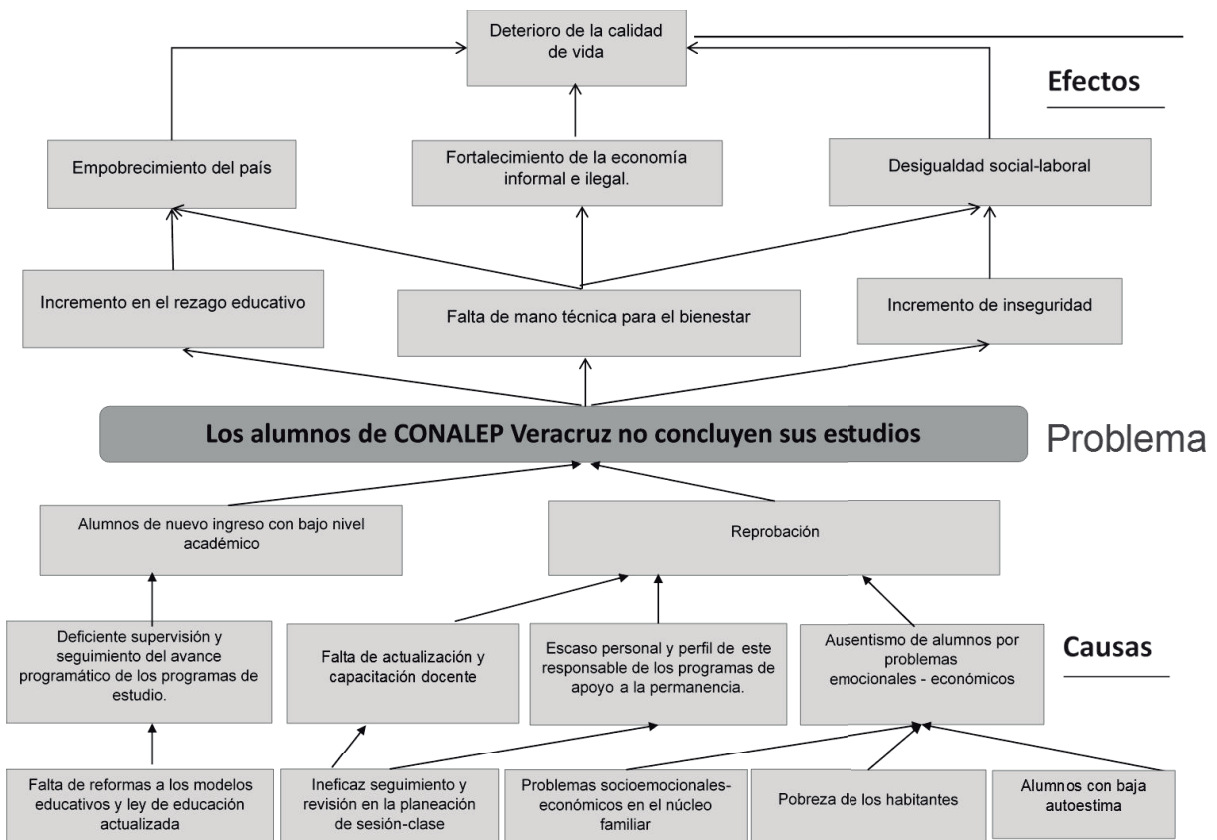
Deterioro de la calidad de vida

Efectos

Empobrecimiento del país

Fortalecimiento de la economía informal e ilegal.

Desigualdad social-laboral

Incremento en el rezago educativo

Falta de mano técnica para el bienestar

Incremento de inseguridad

Los alumnos de CONALEP Veracruz no concluyen sus estudios

Problema

Alumnos de nuevo ingreso con bajo nivel académico

Reprobación

Deficiente supervisión y seguimiento del avance programático de los programas de estudio.

Falta de actualización y capacitación docente

Escaso personal y perfil de este responsable de los programas de apoyo a la permanencia.

Ausentismo de alumnos por problemas emocionales - económicos

Causas

Falta de reformas a los modelos educativos y ley de educación actualizada

Ineficaz seguimiento y revisión en la planeación de sesión-clase

Problemas socioemocionales-económicos en el núcleo familiar

Pobreza de los habitantes

Alumnos con baja autoestima